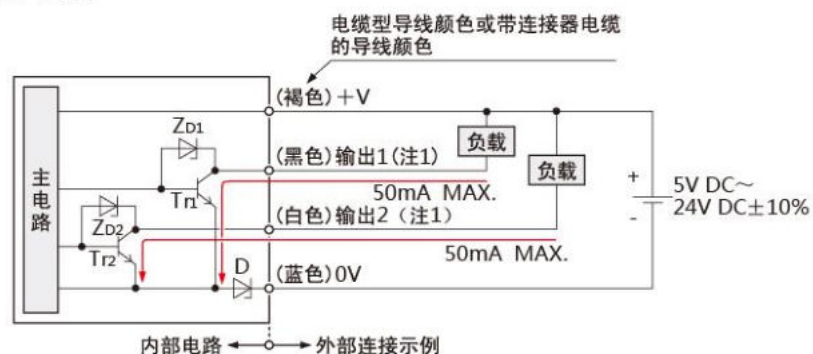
电缆型导线颜色或带连接器电缆的导线颜色

(褐色) +V

主电路

$Z_{D1}$

(黑色) 输出1 (注1)

负载

负载

$Tr_1$

50mA MAX.

+

5V DC~
24V DC±10%

-

$Z_{D2}$

(白色) 输出2 (注1)

$Tr_2$

50mA MAX.

D

(蓝色) 0V

内部电路 ← → 外部连接示例